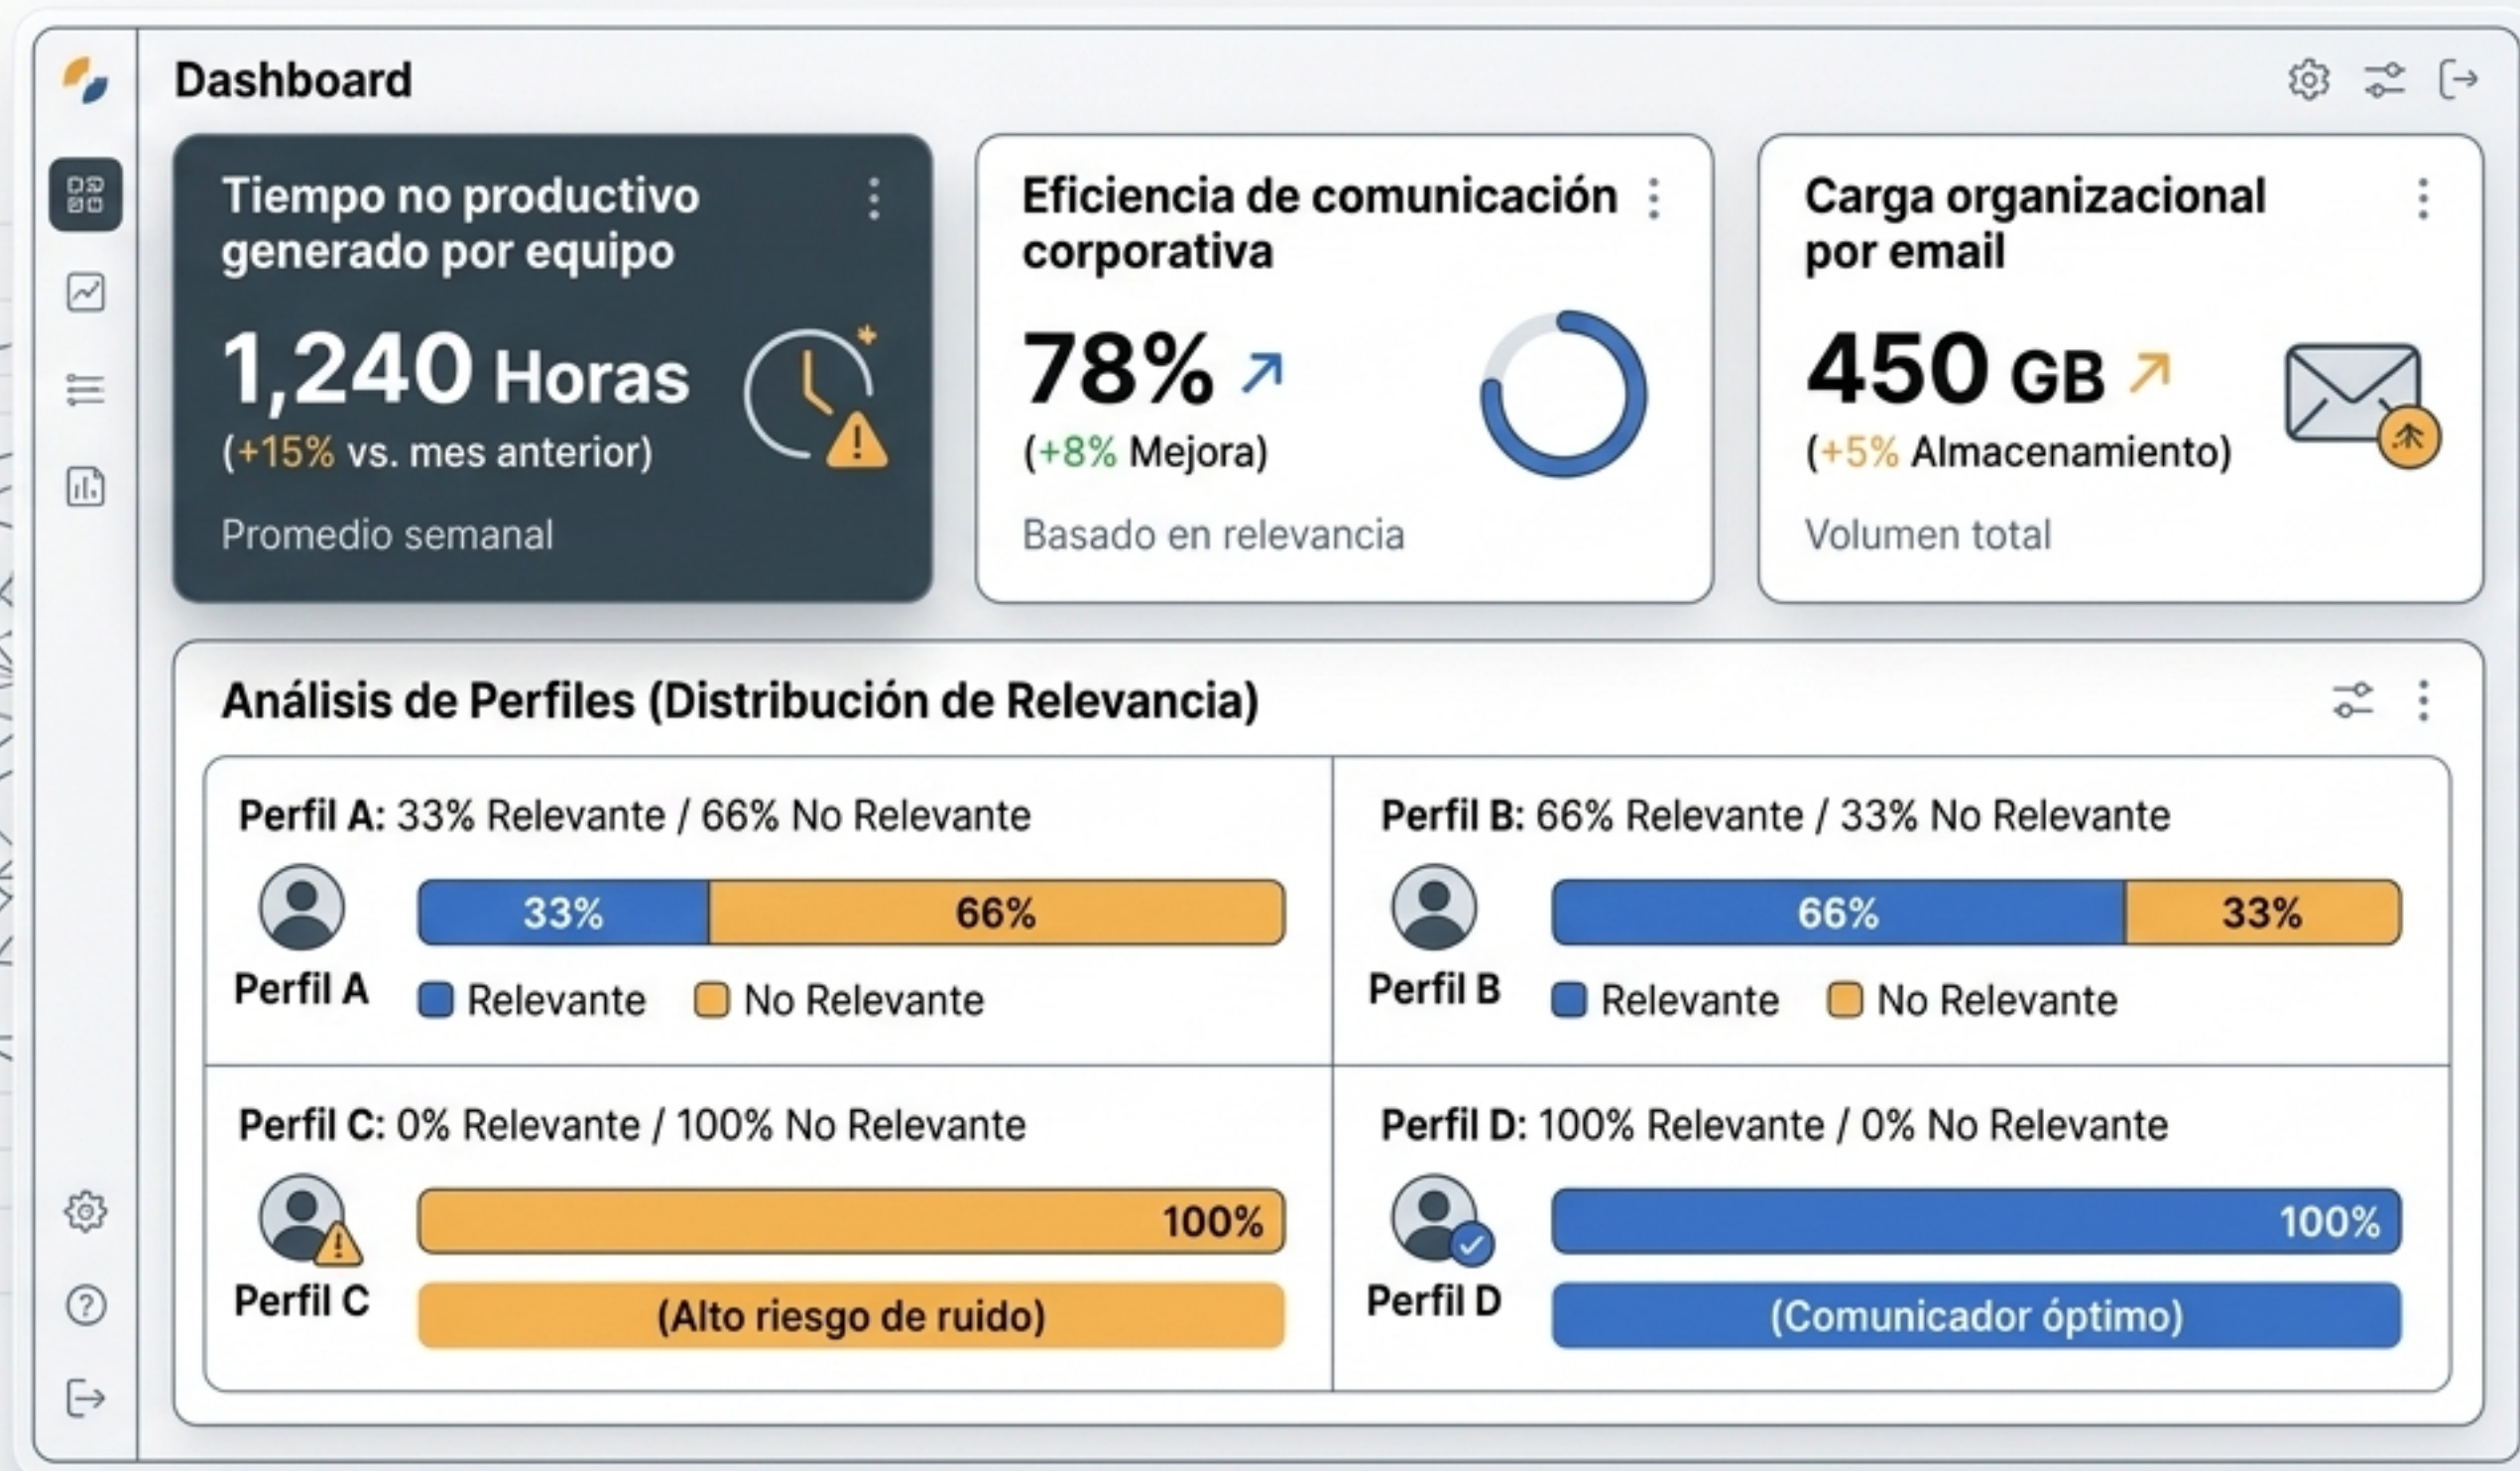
Dashboard

Tiempo no productivo generado por equipo

1,240 Horas

(+15% vs. mes anterior)

Promedio semanal

Eficiencia de comunicación corporativa

78%

(+8% Mejora)

Basado en relevancia

Carga organizacional por email

450 GB

(+5% Almacenamiento)

Volumen total

Análisis de Perfiles (Distribución de Relevancia)

Perfil A: 33% Relevante / 66% No Relevante

33% 66%

Perfil A

Relevante No Relevante

Perfil B: 66% Relevante / 33% No Relevante

66% 33%

Perfil B

Relevante No Relevante

Perfil C: 0% Relevante / 100% No Relevante

100%

Perfil C

(Alto riesgo de ruido)

Perfil D: 100% Relevante / 0% No Relevante

100%

Perfil D

(Comunicador óptimo)